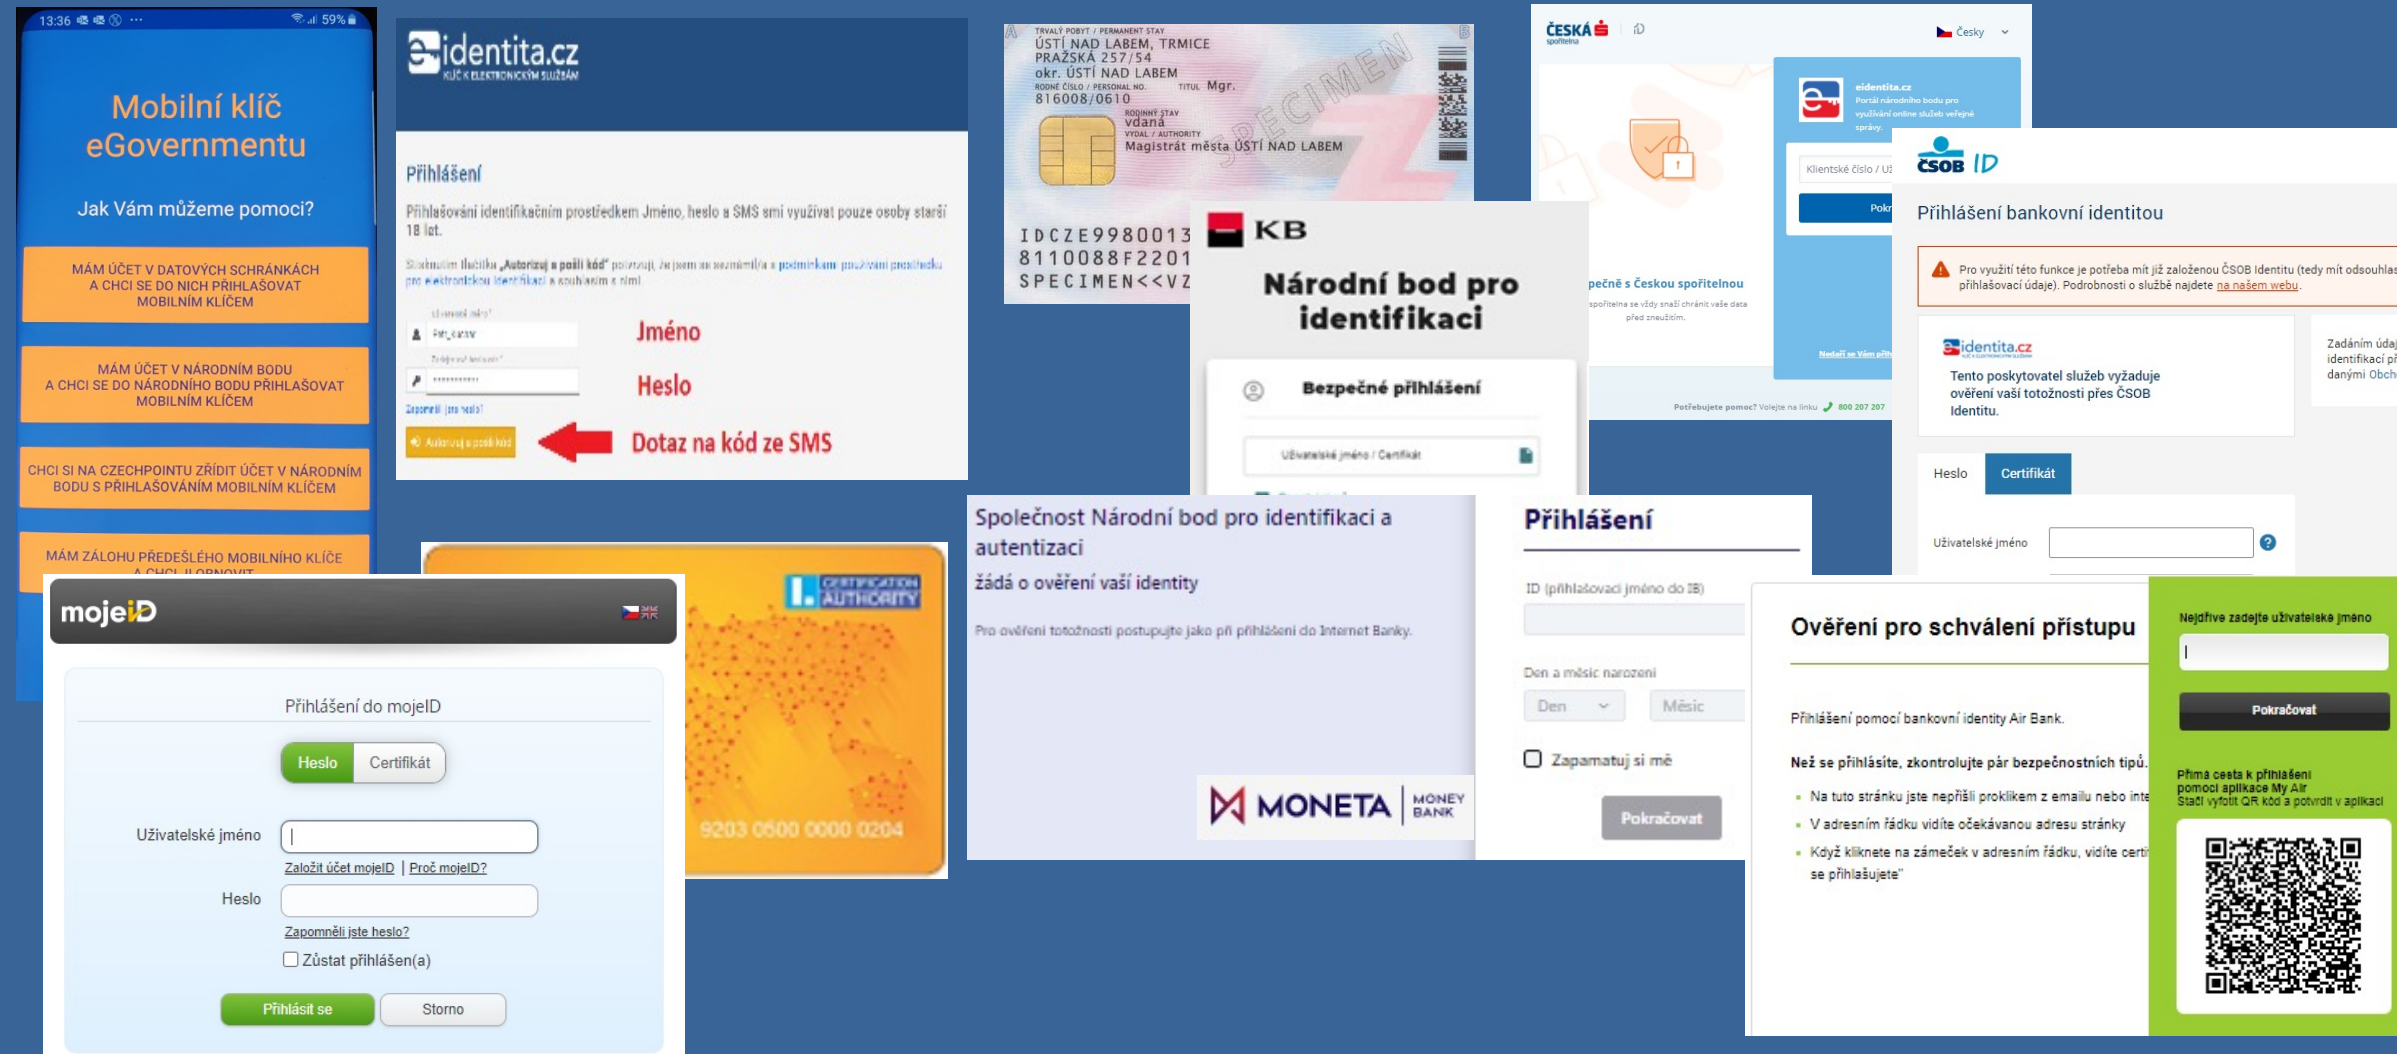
13:36 59%

Mobilní klíč eGovernmentu

Jak Vám můžeme pomoci?

MÁM ÚČET V DATOVÝCH SCHRÁNKÁCH A CHCI SE DO NICH PŘIHLAŠOVAT MOBILNÍM KLÍČEM

MÁM ÚČET V NÁRODNÍM BODU A CHCI SE DO NÁRODNÍHO BODU PŘIHLAŠOVAT MOBILNÍM KLÍČEM

CHCI SI NA CZECHPOINTU ZŘÍDIT ÚČET V NÁRODNÍM BODU S PŘIHLAŠOVÁNÍM MOBILNÍM KLÍČEM

MÁM ZÁLOHU PŘEDEŠLÉHO MOBILNÍHO KLÍČE A CHCI JI OBNOVIT

eidentita.cz
KLÍČ K ELEKTRONICKÝM SLUŽBÁM

Přihlášení

Přihlašování identifikačním prostředkem Jméno, heslo a SMS smí využívat pouze osoby starší 18 let.

Stisknutím tlačítka „Autorizuj a pošli kód" potvrzuji, že jsem se seznámil/a s podmínkami používání prostředku pro elektronickou identifikaci a souhlasím s nimi.

Uživatelské jméno*
Zadejte své heslo*
Zapomněli jste heslo?
Autorizuj a pošli kód

Jméno
Heslo
Dotaz na kód ze SMS

TRVALÝ POBYT / PERMANENT STAY
ÚSTÍ NAD LABEM, TRMICE
PRAŽSKÁ 257/54
okr. ÚSTÍ NAD LABEM
RODNÉ ČÍSLO / PERSONAL NO. TITUL Mgr.
816008/0610
RODINNÝ STAV
vdaná
VYDAL / AUTHORITY
Magistrát města ÚSTÍ NAD LABEM
SPECIMEN
IDCZE9980013
8110088F2201
SPECIMEN<<VZ

ČESKÁ spořitelna iD
Česky
eidentita.cz
Portál národního bodu pro využívání online služeb veřejné správy.
Klientské číslo / Už
Pokr
pečně s Českou spořitelnou
spořitelna se vždy snaží chránit vaše data před zneužitím.
Nedaří se Vám při
Potřebujete pomoc? Volejte na linku 800 207 207

KB
Národní bod pro identifikaci
Bezpečné přihlášení
Uživatelské jméno / Certifikát

ČSOB ID
Přihlášení bankovní identitou
Pro využití této funkce je potřeba mít již založenou ČSOB Identitu (tedy mít odsouhlas přihlašovací údaje). Podrobnosti o službě najdete na našem webu.
eidentita.cz
Tento poskytovatel služeb vyžaduje ověření vaší totožnosti přes ČSOB Identitu.
Zadáním údaj identifikací př daným Obch
Heslo
Certifikát
Uživatelské jméno

mojeID
Přihlášení do mojeID
Heslo
Certifikát
Uživatelské jméno
Založit účet mojeID | Proč mojeID?
Heslo
Zapomněli jste heslo?
Zůstat přihlášen(a)
Přihlásit se
Storno

CERTIFICATION AUTHORITY
9203 0500 0000 0204

Společnost Národní bod pro identifikaci a autentizaci
žádá o ověření vaší identity
Pro ověření totožnosti postupujte jako při přihlášení do Internet Banky.
MONETA MONEY BANK

Přihlášení
ID (přihlašovací jméno do IB)
Den a měsíc narození
Den
Měsíc
Zapamatuj si mě
Pokračovat

Ověření pro schválení přístupu
Přihlášení pomocí bankovní identity Air Bank.
Než se přihlásíte, zkontrolujte pár bezpečnostních tipů.
Na tuto stránku jste nepřišli proklikem z emailu nebo inte
V adresním řádku vidíte očekávanou adresu stránky
Když kliknete na zámeček v adresním řádku, vidíte certi se přihlašujete"

Nejdříve zadejte uživatelské jméno
Pokračovat
Přímá cesta k přihlášení pomocí aplikace My Air
Stačí vyfotit QR kód a potvrdit v aplikaci